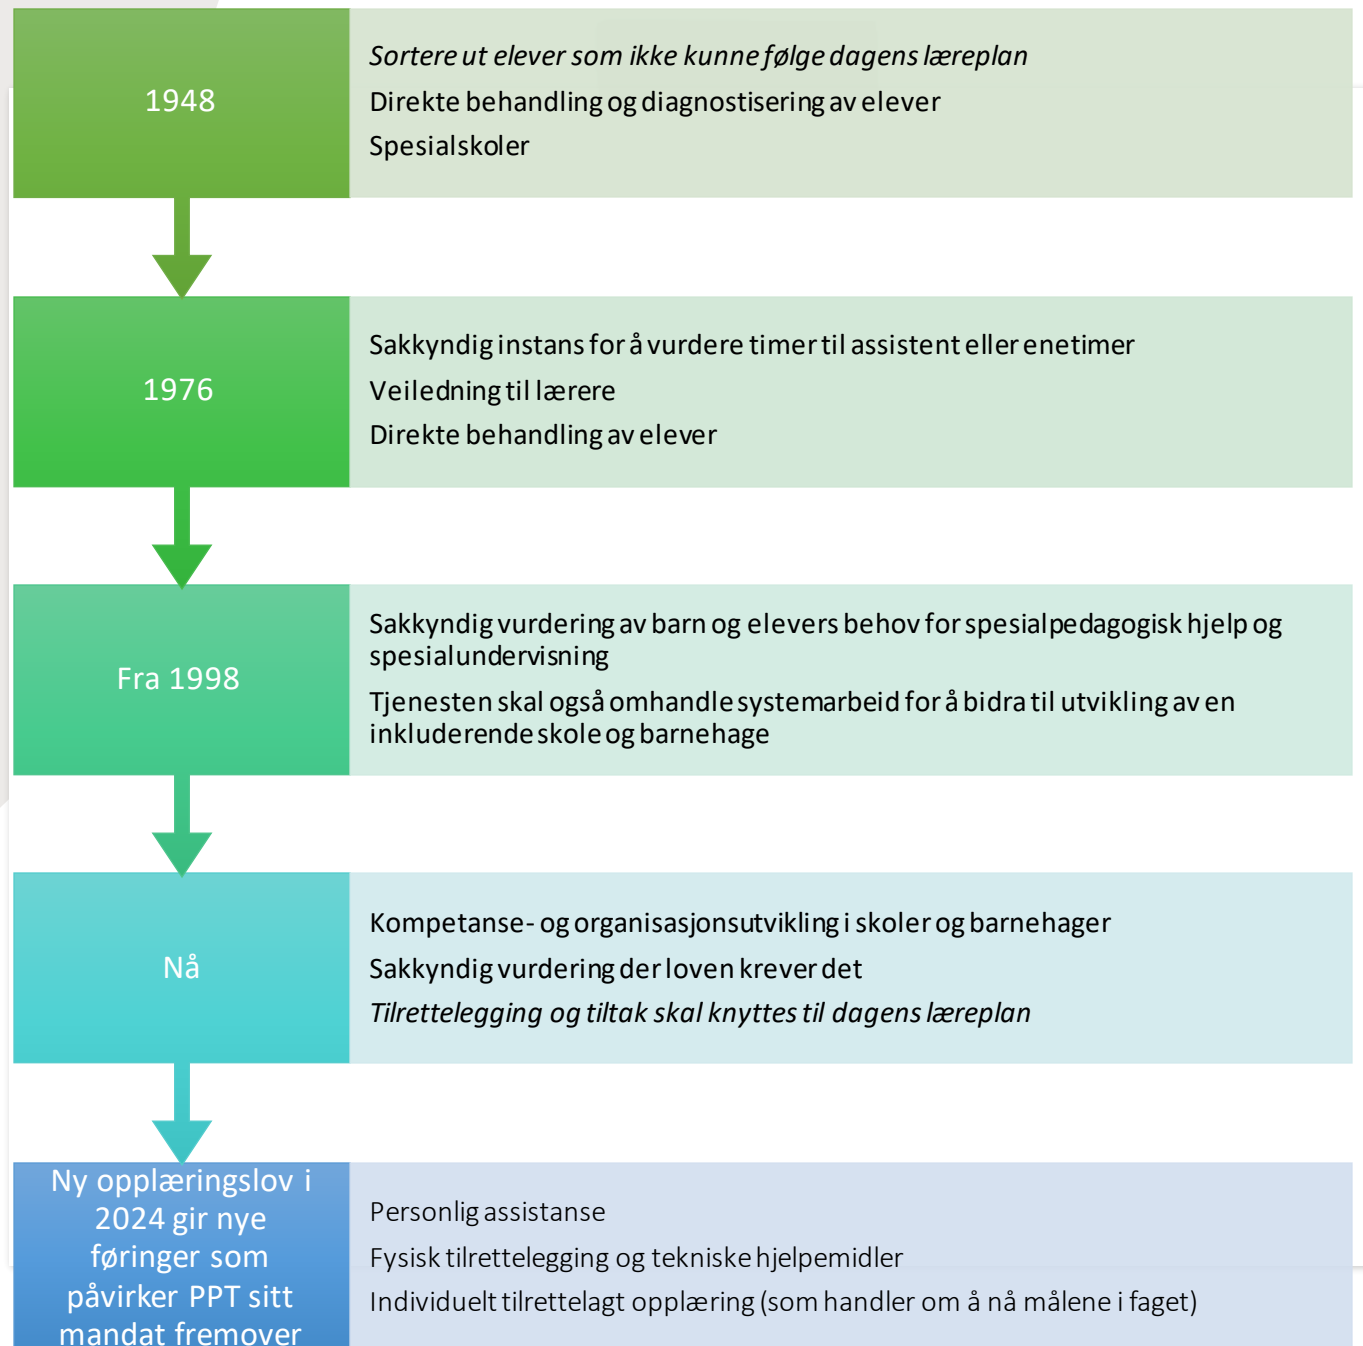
1948

Sortere ut elever som ikke kunne følge dagens læreplan

Direkte behandling og diagnostisering av elever

Spesialskoler

1976

Sakkyndig instans for å vurdere timer til assistent eller enetimer

Veiledning til lærere

Direkte behandling av elever

Fra 1998

Sakkyndig vurdering av barn og elevers behov for spesialpedagogisk hjelp og spesialundervisning

Tjenesten skal også omhandle systemarbeid for å bidra til utvikling av en inkluderende skole og barnehage

Nå

Kompetanse- og organisasjonsutvikling i skoler og barnehager

Sakkyndig vurdering der loven krever det

Tilrettelegging og tiltak skal knyttes til dagens læreplan

Ny opplæringslov i 2024 gir nye føringer som påvirker PPT sitt mandat fremover

Personlig assistanse

Fysisk tilrettelegging og tekniske hjelpemidler

Individuelt tilrettelagt opplæring (som handler om å nå målene i faget)